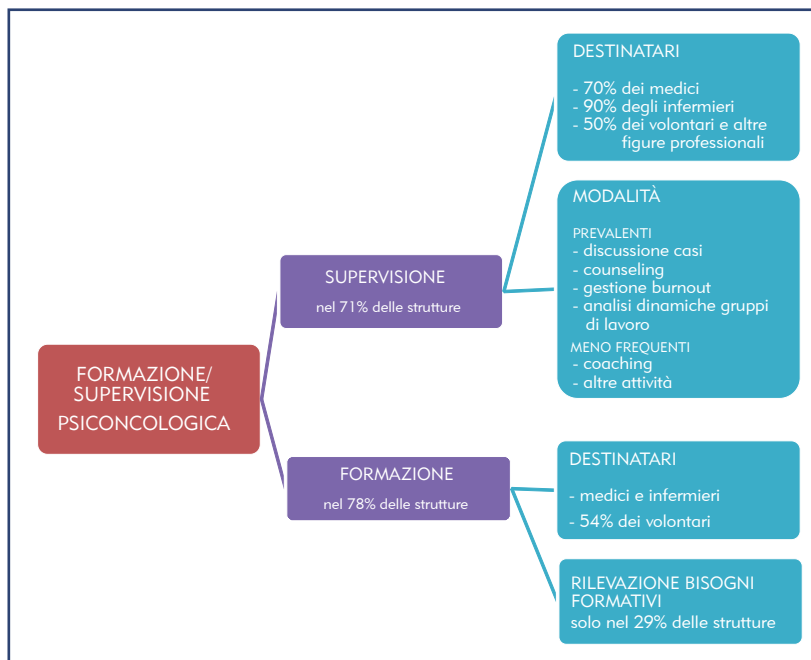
FORMAZIONE/ SUPERVISIONE PSICONCOLOGICA

SUPERVISIONE
nel 71% delle strutture

DESTINATARI
- 70% dei medici
- 90% degli infermieri
- 50% dei volontari e altre figure professionali

MODALITÀ
PREVALENTI
- discussione casi
- counseling
- gestione burnout
- analisi dinamiche gruppi di lavoro
MENO FREQUENTI
- coaching
- altre attività

FORMAZIONE
nel 78% delle strutture

DESTINATARI
- medici e infermieri
- 54% dei volontari

RILEVAZIONE BISOGNI FORMATIVI
solo nel 29% delle strutture